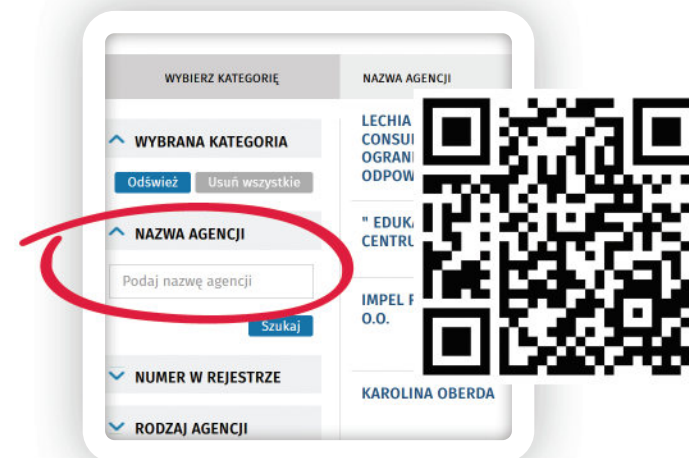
WYBIERZ KATEGORIĘ

NAZWA AGENCJI

WYBRANA KATEGORIA

Odśwież

Usuń wszystkie

NAZWA AGENCJI

Podaj nazwę agencji

Szukaj

NUMER W REJESTRZE

RODZAJ AGENCJI

LECHIA CONSU OGRANI ODPOW

" EDUKA CENTRU

IMPEL F O.O.

KAROLINA OBERDA